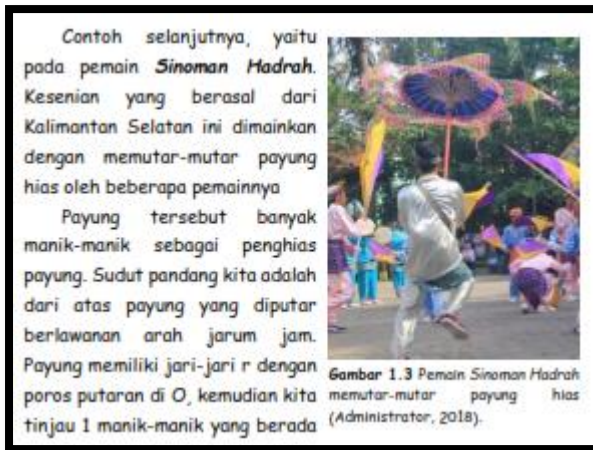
Contoh selanjutnya, yaitu pada pemain **Sinoman Hadrah**. Kesenian yang berasal dari Kalimantan Selatan ini dimainkan dengan memutar-mutar payung hias oleh beberapa pemainnya

Payung tersebut banyak manik-manik sebagai penghias payung. Sudut pandang kita adalah dari atas payung yang diputar berlawanan arah jarum jam. Payung memiliki jari-jari r dengan poros putaran di O, kemudian kita tinjau 1 manik-manik yang berada

**Gambar 1.3** Pemain *Sinoman Hadrah* memutar-mutar payung hias (Administrator, 2018).